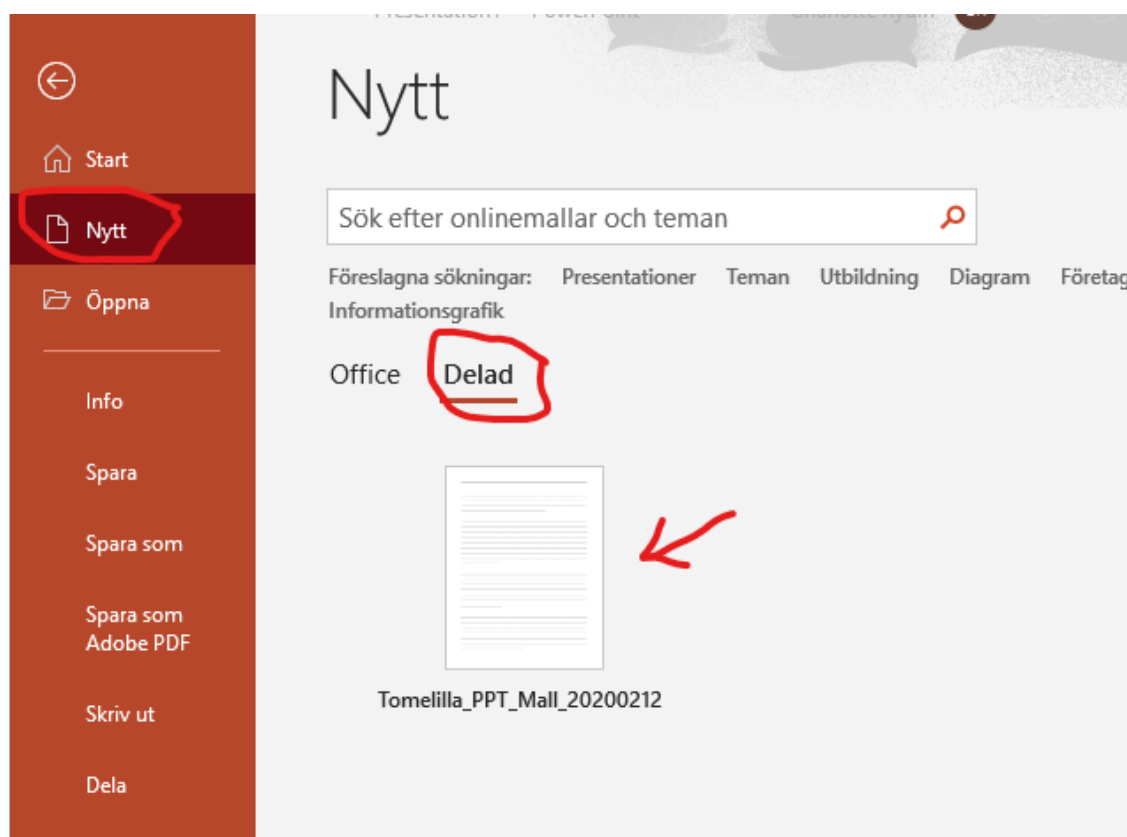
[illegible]

Start

Nytt

Öppna

Info

Spara

Spara som

Spara som Adobe PDF

Skriv ut

Dela

Nytt

Sök efter onlinemallar och teman

Föreslagna sökningar: Presentationer Teman Utbildning Diagram Företag
Informationsgrafik

Office Delad

Tomelilla_PPT_Mall_20200212